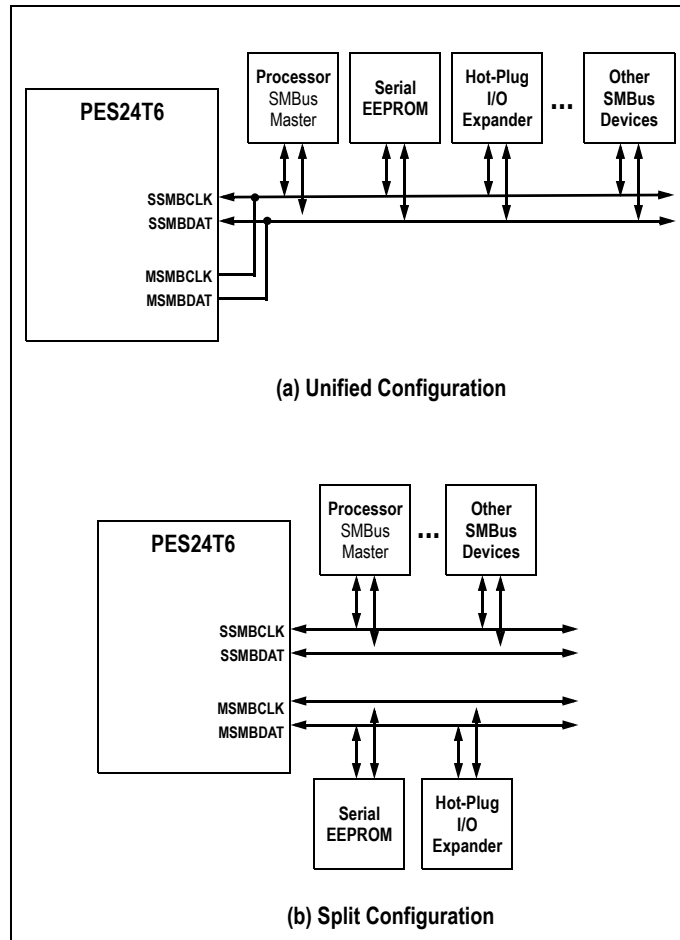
PES24T6

Processor SMBus Master

Serial EEPROM

Hot-Plug I/O Expander

...

Other SMBus Devices

SSMBCLK
SSMBDAT

MSMBCLK
MSMBDAT

(a) Unified Configuration

PES24T6

Processor SMBus Master

...

Other SMBus Devices

SSMBCLK
SSMBDAT

MSMBCLK
MSMBDAT

Serial EEPROM

Hot-Plug I/O Expander

(b) Split Configuration